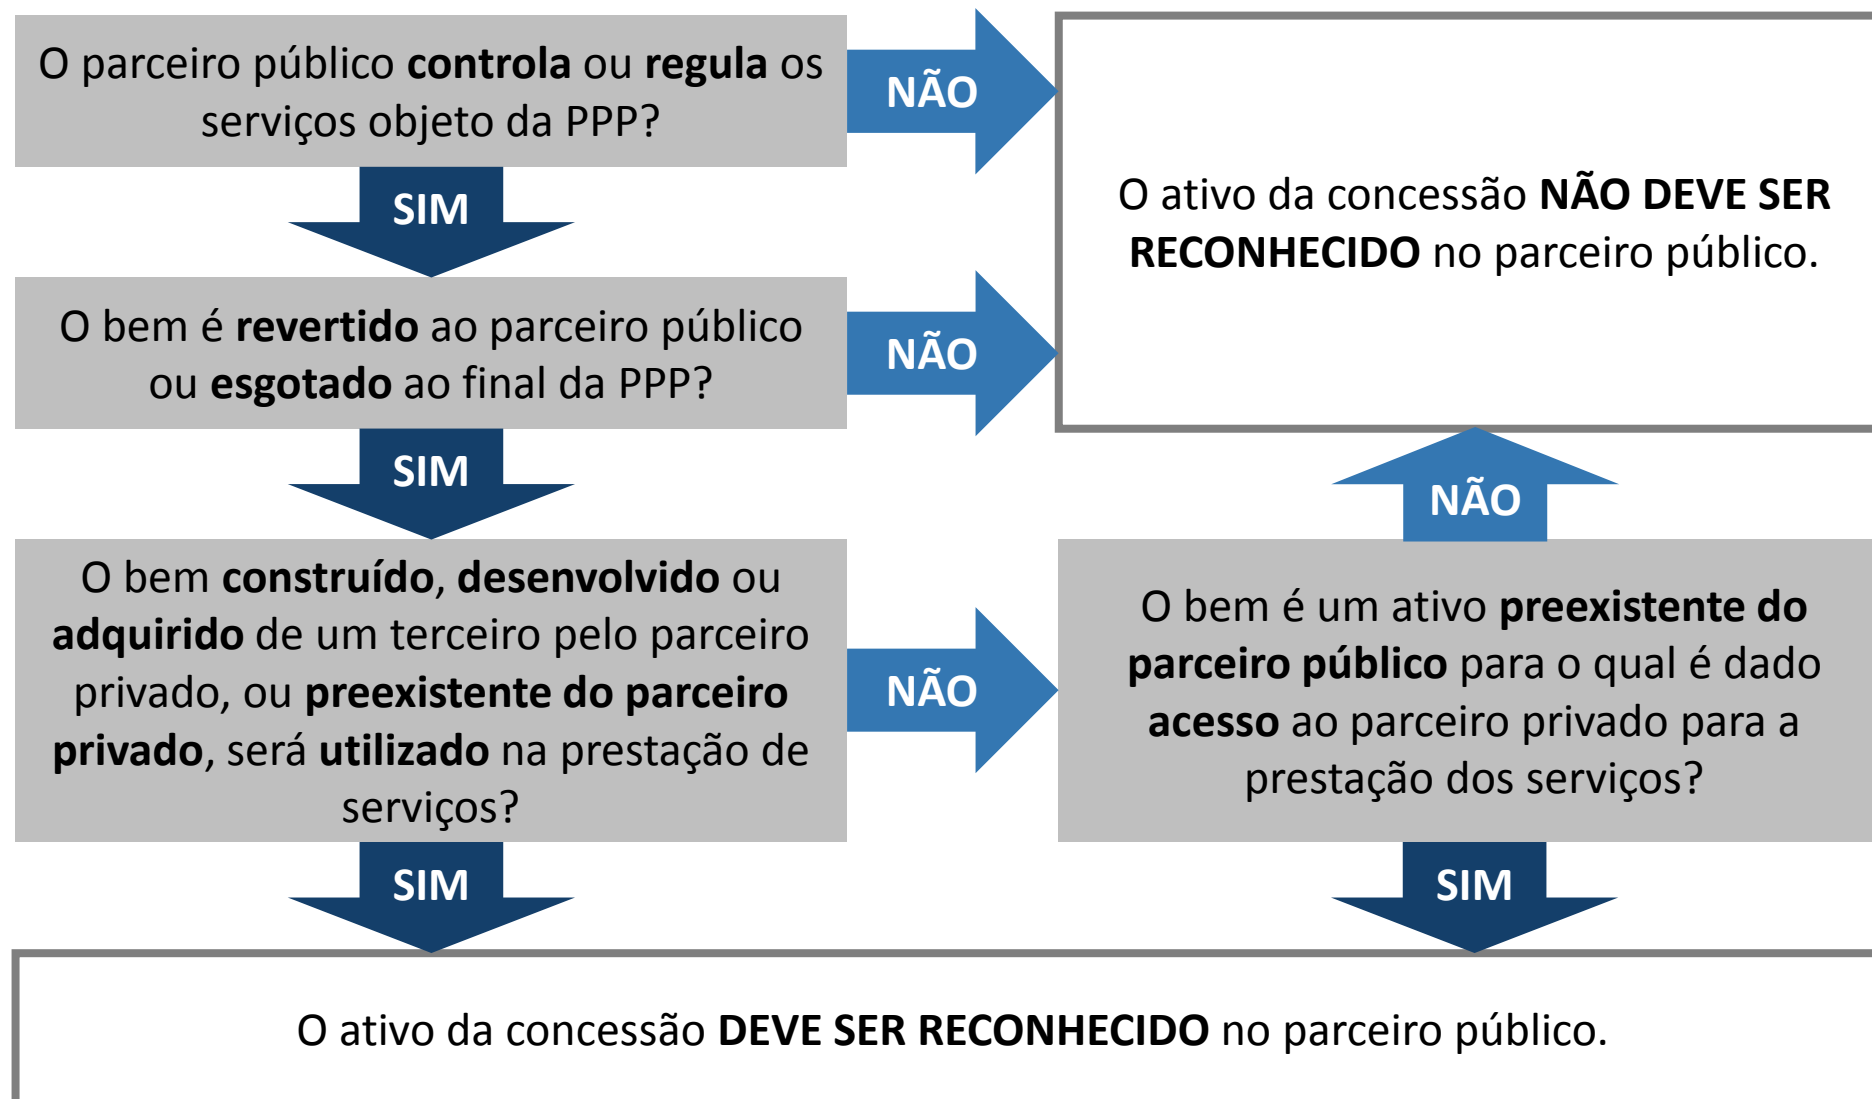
O parceiro público controla ou regula os serviços objeto da PPP?

NÃO

O ativo da concessão NÃO DEVE SER RECONHECIDO no parceiro público.

SIM

O bem é revertido ao parceiro público ou esgotado ao final da PPP?

NÃO

SIM

NÃO

O bem construído, desenvolvido ou adquirido de um terceiro pelo parceiro privado, ou preexistente do parceiro privado, será utilizado na prestação de serviços?

NÃO

O bem é um ativo preexistente do parceiro público para o qual é dado acesso ao parceiro privado para a prestação dos serviços?

SIM

SIM

O ativo da concessão DEVE SER RECONHECIDO no parceiro público.